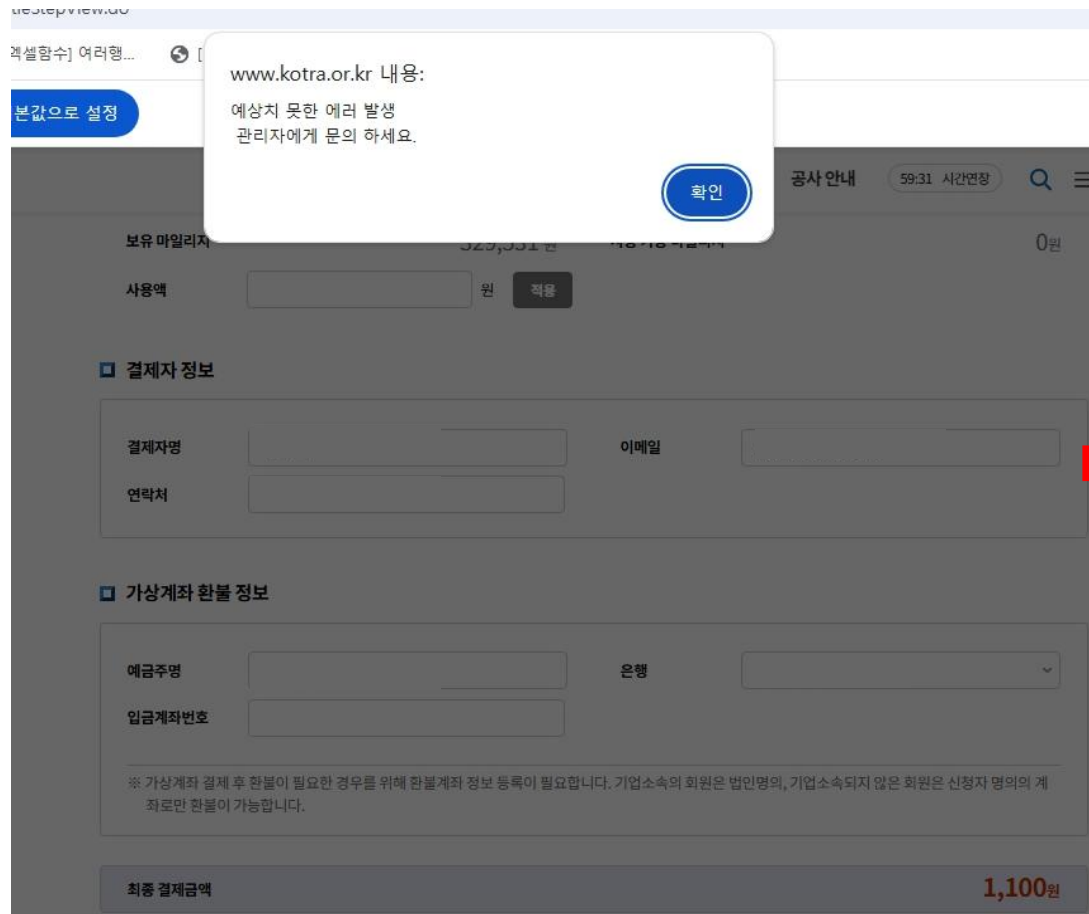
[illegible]stepView.do

[엑셀함수] 여러행...

본값으로 설정

www.kotra.or.kr 내용:

예상치 못한 에러 발생
관리자에게 문의 하세요.

확인

공사 안내 59:31 시간연장

보유 마일리지 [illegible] 원 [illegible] 0원

사용액 원 적용

결제자 정보

결제자명

이메일

연락처

가상계좌 환불 정보

예금주명

은행

입금계좌번호

※ 가상계좌 결제 후 환불이 필요한 경우를 위해 환불계좌 정보 등록이 필요합니다. 기업소속의 회원은 법인명의, 기업소속되지 않은 회원은 신청자 명의의 계좌로만 환불이 가능합니다.

최종 결제금액 1,100원